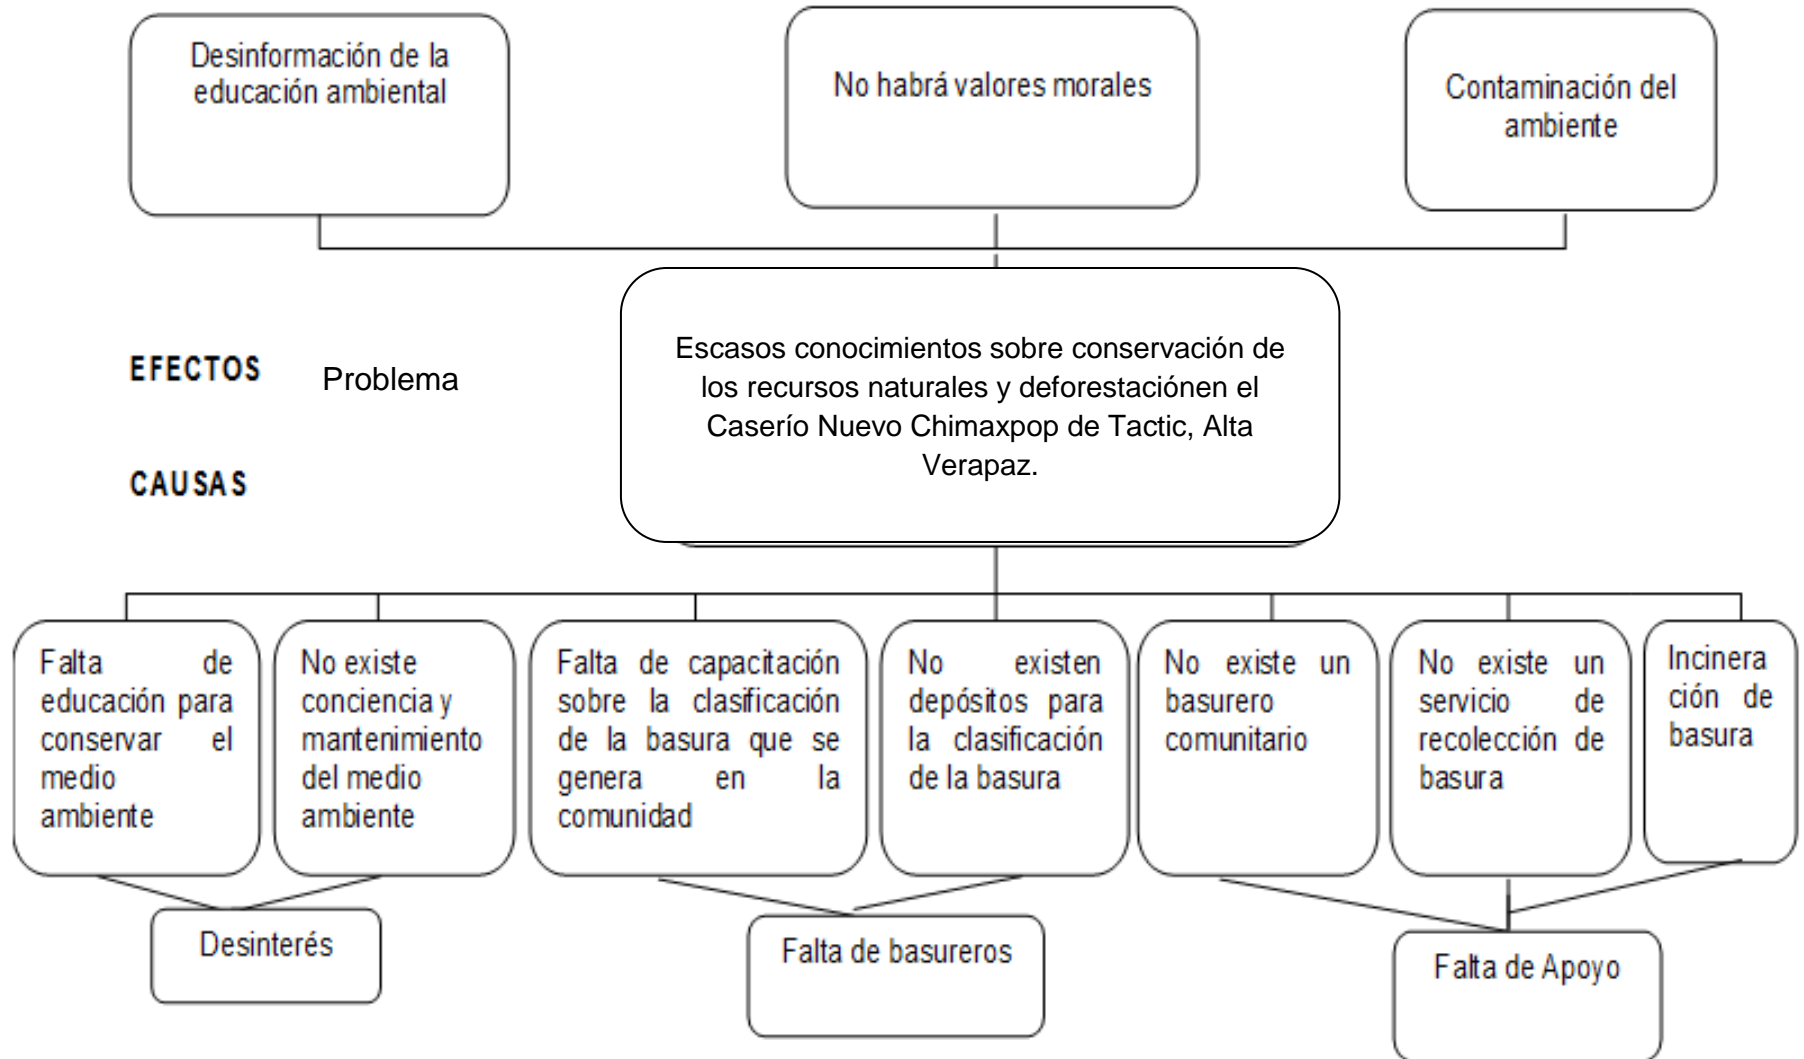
Desinformación de la educación ambiental

No habrá valores morales

Contaminación del ambiente

EFECTOS

Problema

Escasos conocimientos sobre conservación de los recursos naturales y deforestaciónen el Caserío Nuevo Chimaxpop de Tactic, Alta Verapaz.

CAUSAS

Falta de educación para conservar el medio ambiente

No existe conciencia y mantenimiento del medio ambiente

Falta de capacitación sobre la clasificación de la basura que se genera en la comunidad

No existen depósitos para la clasificación de la basura

No existe un basurero comunitario

No existe un servicio de recolección de basura

Incinera ción de basura

Desinterés

Falta de basureros

Falta de Apoyo